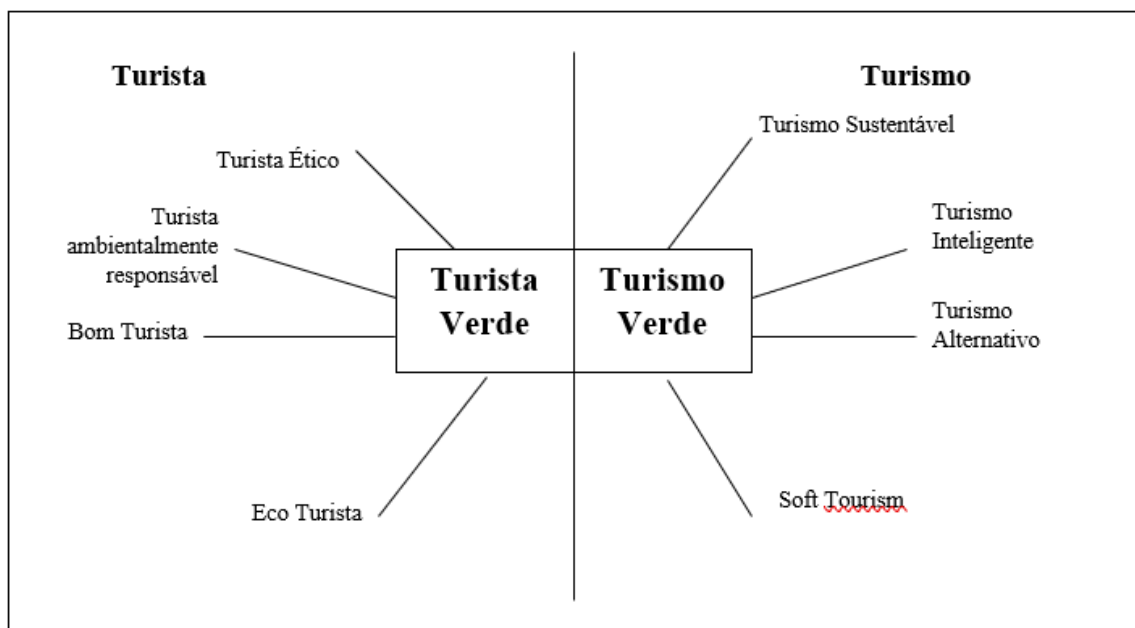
Turista

Turismo

Turista Ético

Turismo Sustentável

Turista ambientalmente responsável

Turismo Inteligente

Turista Verde

Turismo Verde

Bom Turista

Turismo Alternativo

Eco Turista

Soft Tourism